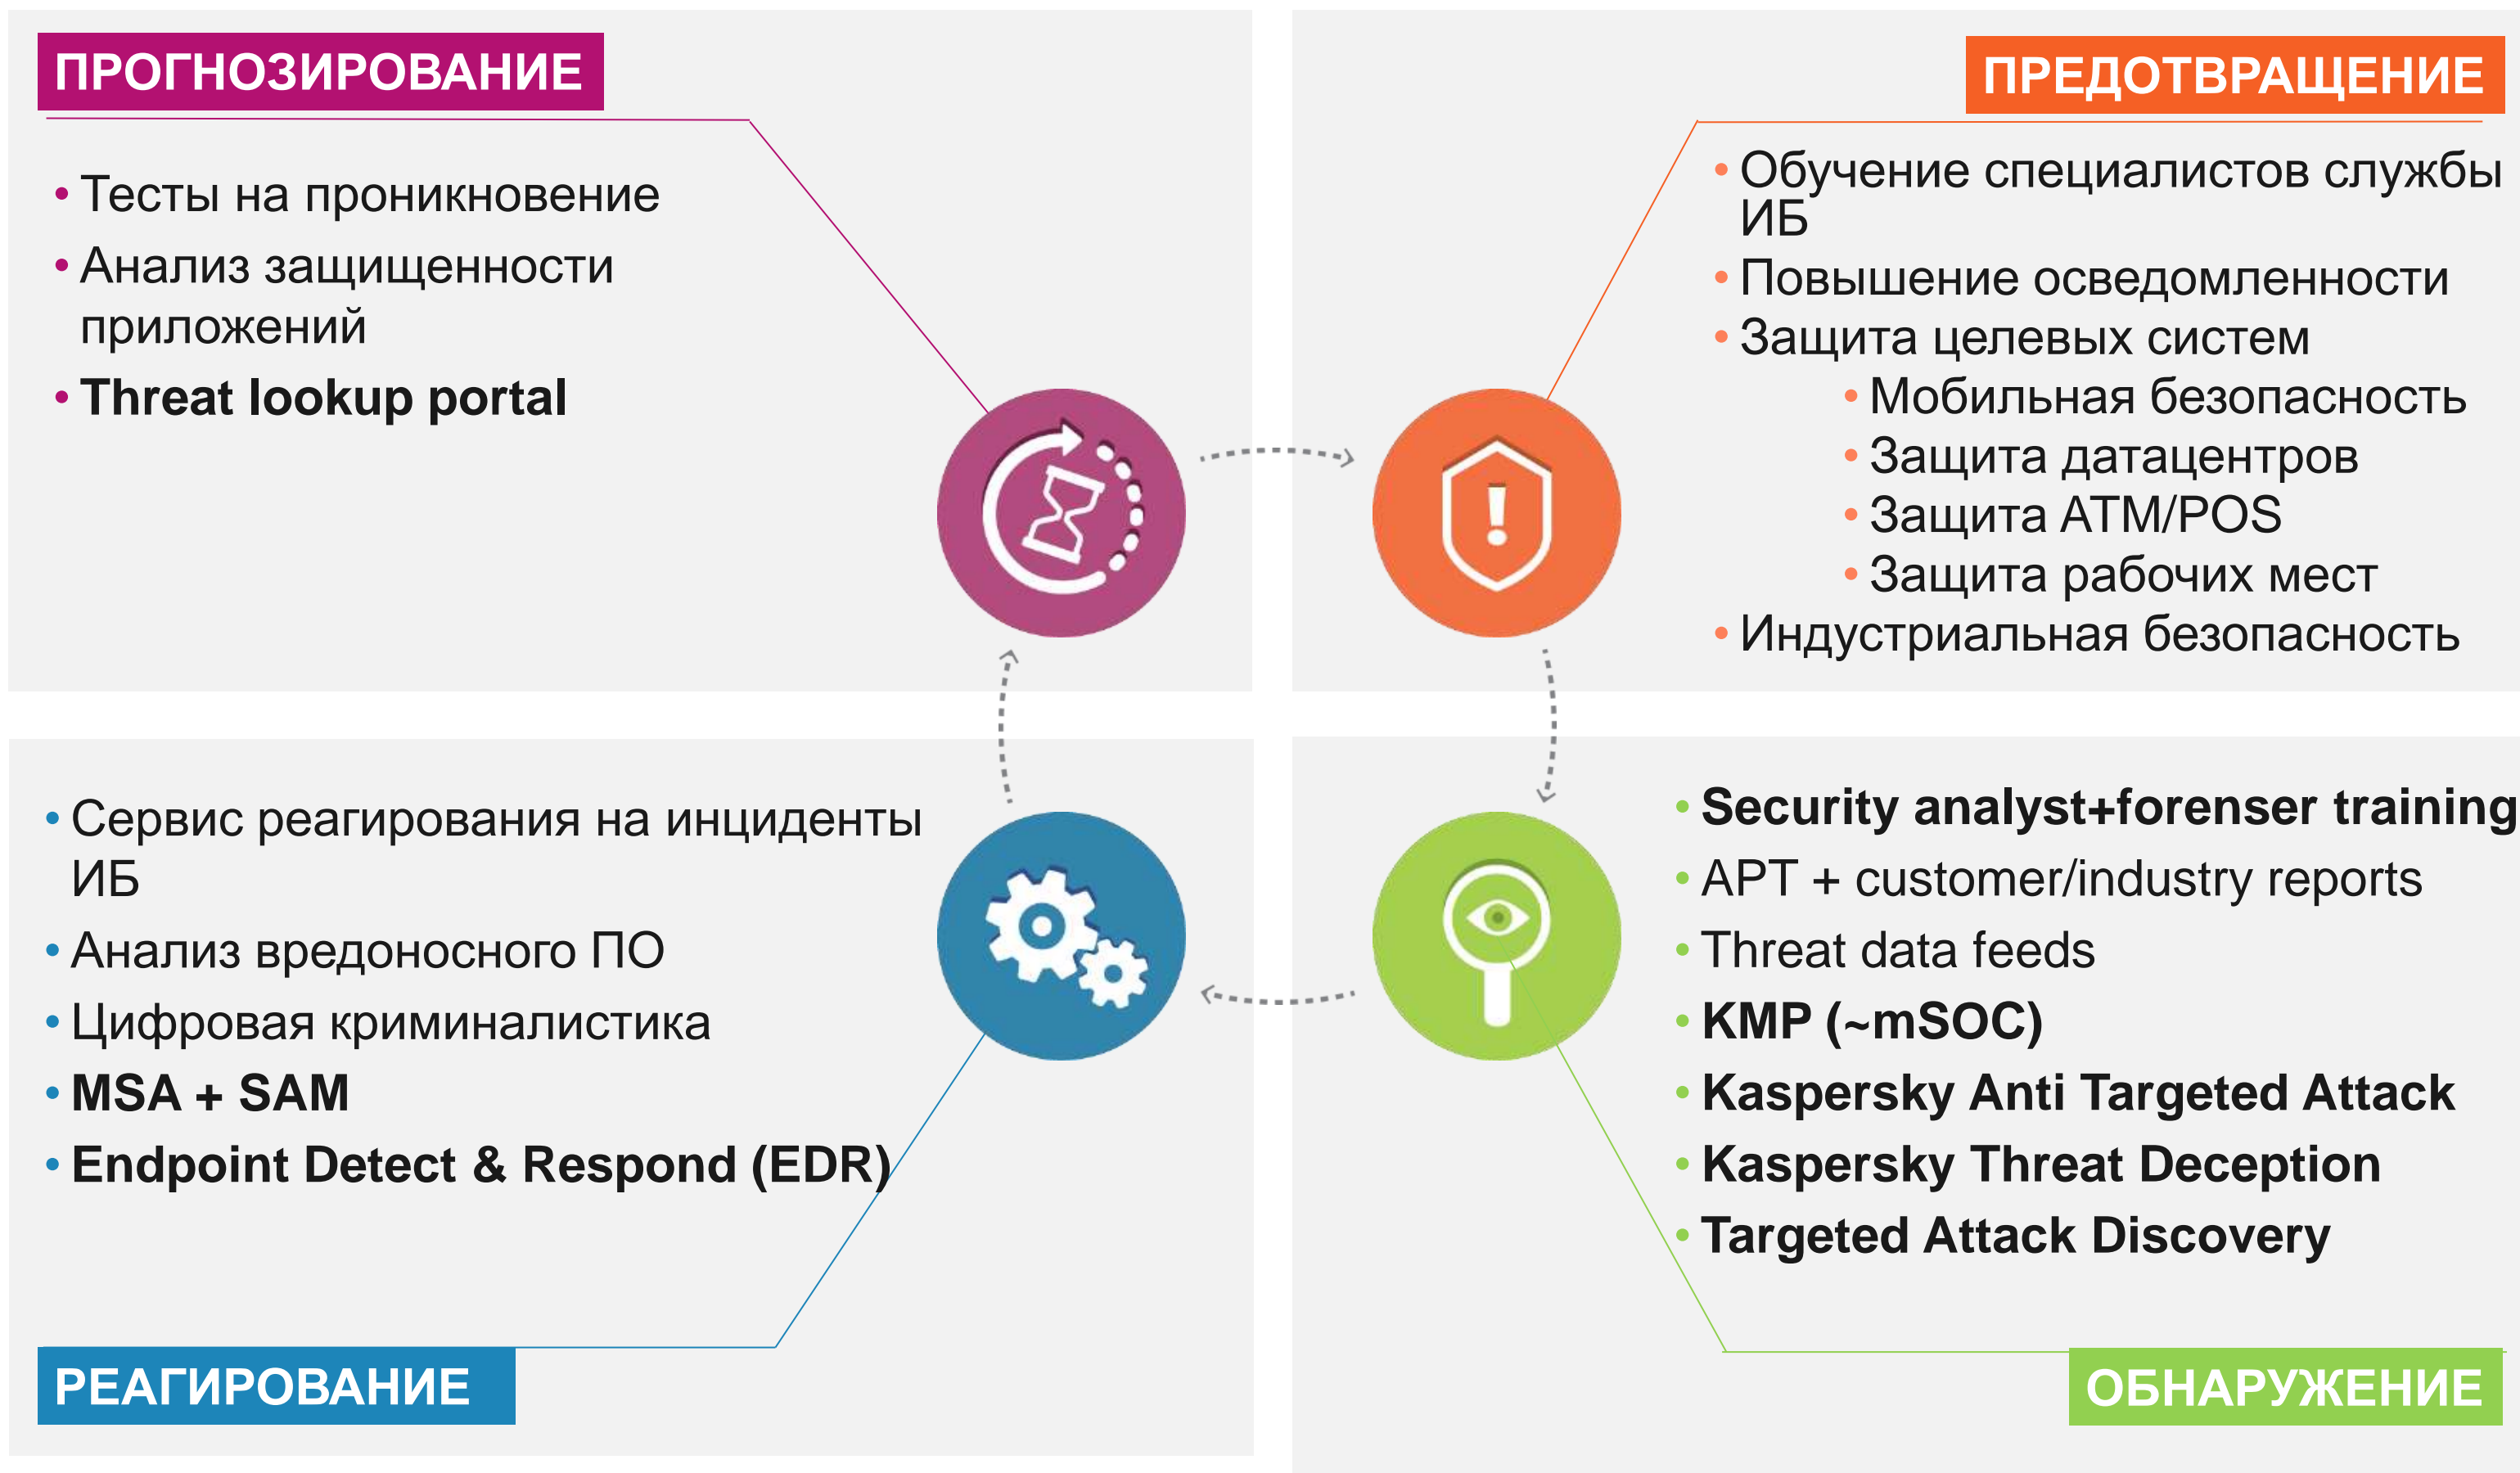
ПРОГНОЗИРОВАНИЕ

• Тесты на проникновение
• Анализ защищенности приложений
• **Threat lookup portal**

ПРЕДОТВРАЩЕНИЕ

• Обучение специалистов службы ИБ
• Повышение осведомленности
• Защита целевых систем
  • Мобильная безопасность
  • Защита датацентров
  • Защита ATM/POS
  • Защита рабочих мест
• Индустриальная безопасность

• Сервис реагирования на инциденты ИБ
• Анализ вредоносного ПО
• Цифровая криминалистика
• **MSA + SAM**
• **Endpoint Detect & Respond (EDR)**

РЕАГИРОВАНИЕ

• **Security analyst+forenser training**
• APT + customer/industry reports
• Threat data feeds
• **KMP (~mSOC)**
• **Kaspersky Anti Targeted Attack**
• **Kaspersky Threat Deception**
• **Targeted Attack Discovery**

ОБНАРУЖЕНИЕ